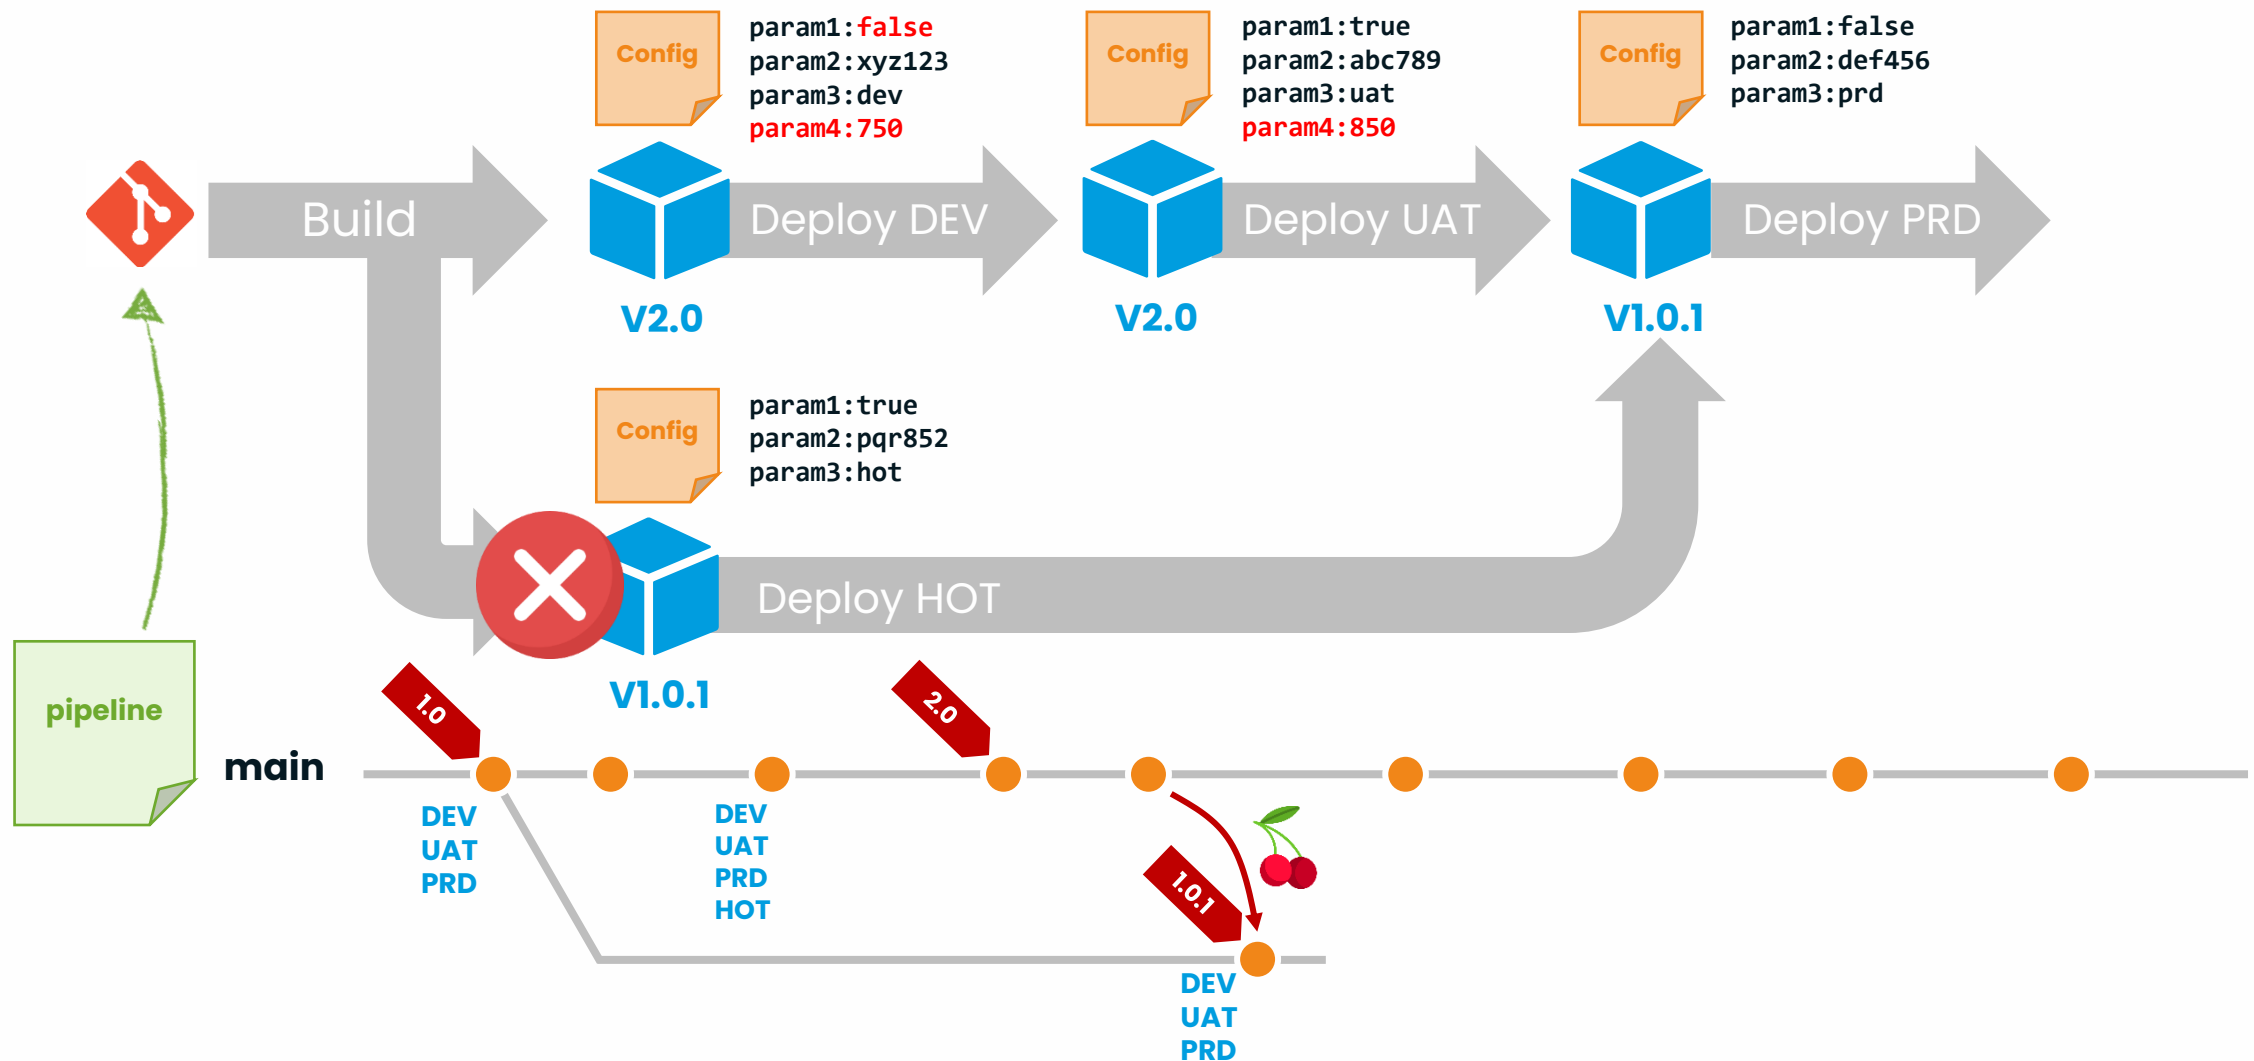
Config

param1:false
param2:xyz123
param3:dev
param4:750

Config

param1:true
param2:abc789
param3:uat
param4:850

Config

param1:false
param2:def456
param3:prd

Build

Deploy DEV

Deploy UAT

Deploy PRD

V2.0

V2.0

V1.0.1

Config

param1:true
param2:pqr852
param3:hot

Deploy HOT

V1.0.1

pipeline

main

1.0

2.0

DEV
UAT
PRD

DEV
UAT
PRD
HOT

1.0.1

DEV
UAT
PRD